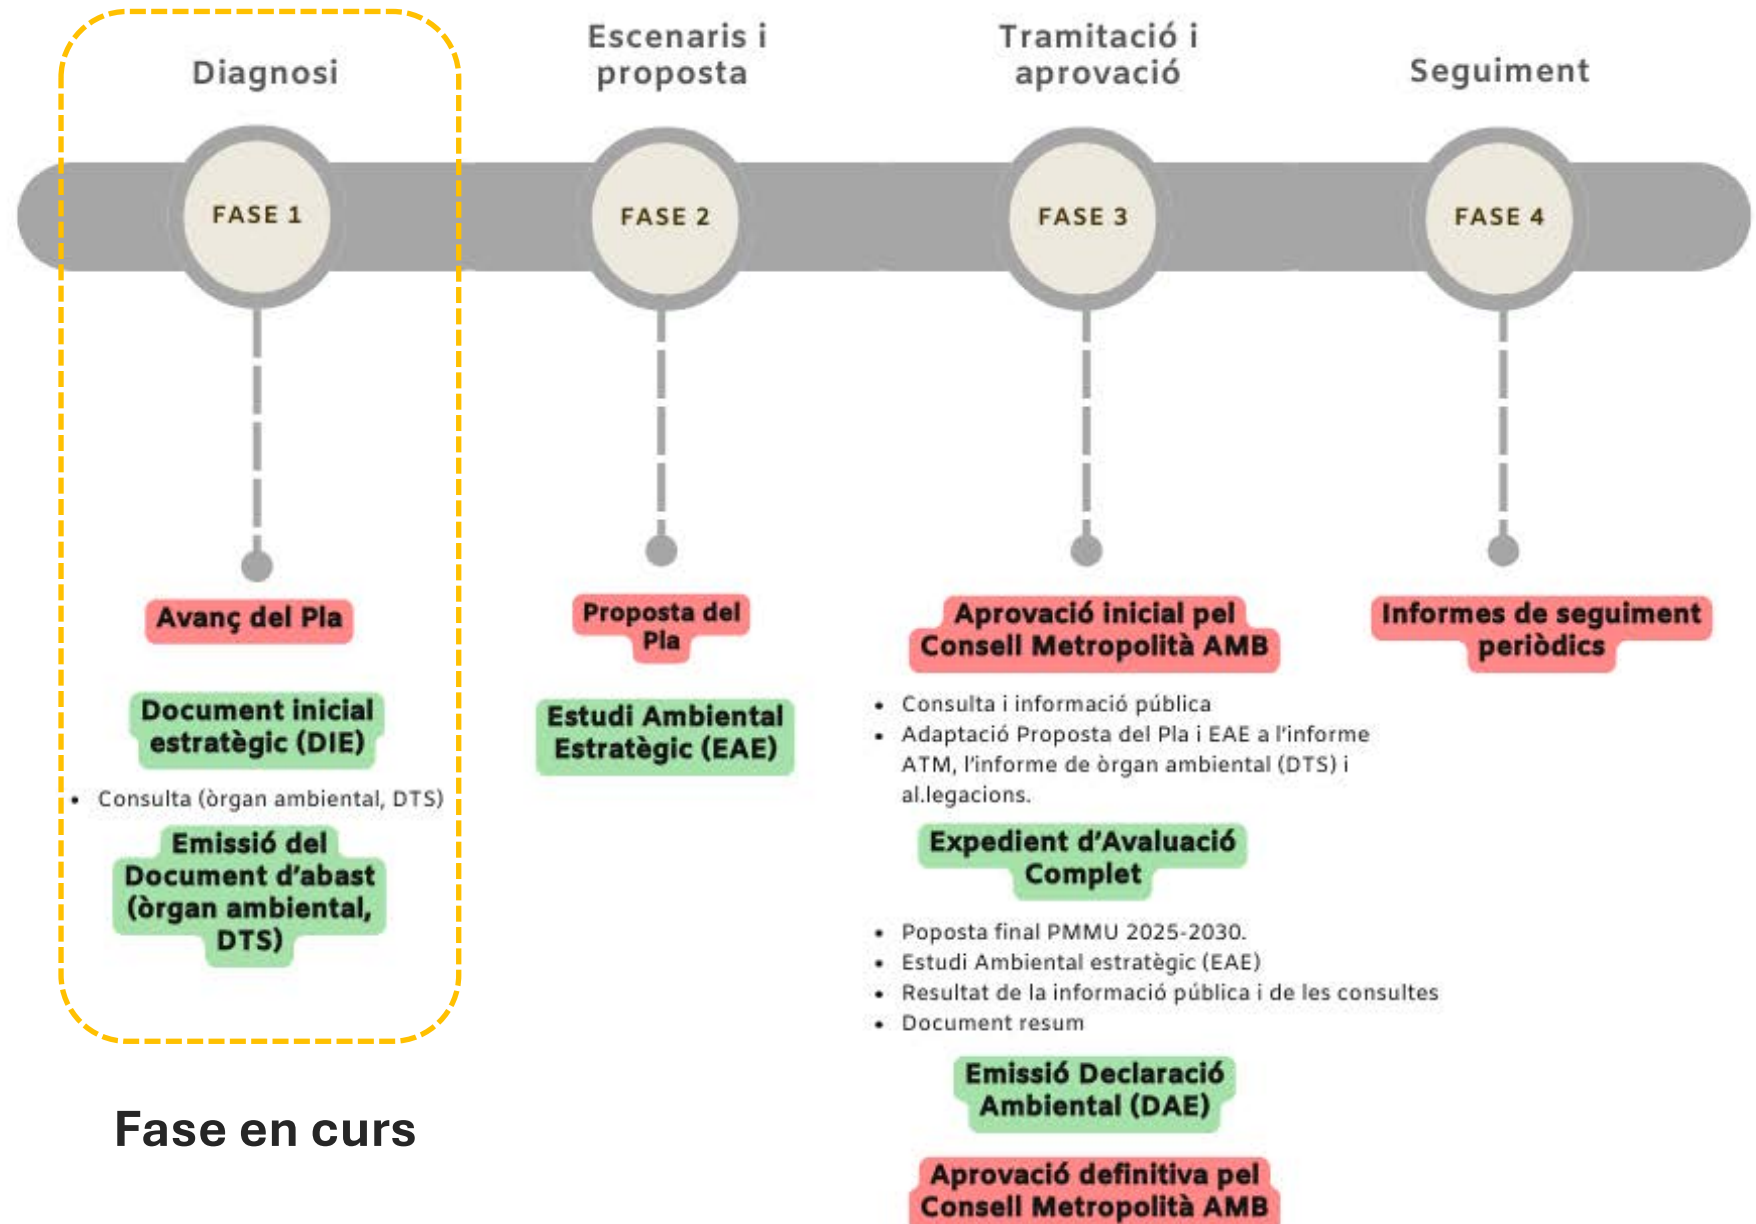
Diagnosi

FASE 1

Avanç del Pla

Document inicial estratègic (DIE)

• Consulta (òrgan ambiental, DTS)

Emissió del Document d'abast (òrgan ambiental, DTS)

Fase en curs

Escenaris i proposta

FASE 2

Proposta del Pla

Estudi Ambiental Estratègic (EAE)

Tramitació i aprovació

FASE 3

Aprovació inicial pel Consell Metropolità AMB

• Consulta i informació pública
• Adaptació Proposta del Pla i EAE a l'informe ATM, l'informe de òrgan ambiental (DTS) i al.legacions.

Expedient d'Avaluació Complet

• Poposta final PMMU 2025-2030.
• Estudi Ambiental estratègic (EAE)
• Resultat de la informació pública i de les consultes
• Document resum

Emissió Declaració Ambiental (DAE)

Aprovació definitiva pel Consell Metropolità AMB

Seguiment

FASE 4

Informes de seguiment periòdics